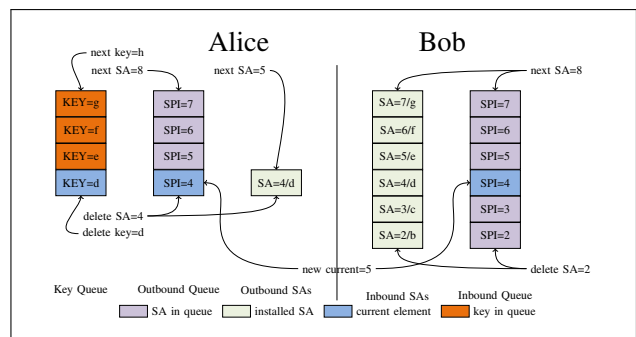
Alice

Bob

next key=h
next SA=8
next SA=5
next SA=8

KEY=g
KEY=f
KEY=e
KEY=d

SPI=7
SPI=6
SPI=5
SPI=4

SA=4/d

SA=7/g
SA=6/f
SA=5/e
SA=4/d
SA=3/c
SA=2/b

SPI=7
SPI=6
SPI=5
SPI=4
SPI=3
SPI=2

delete SA=4
delete key=d
new current=5
delete SA=2

Key Queue
Outbound Queue
Outbound SAs
Inbound SAs
Inbound Queue

SA in queue
installed SA
current element
key in queue